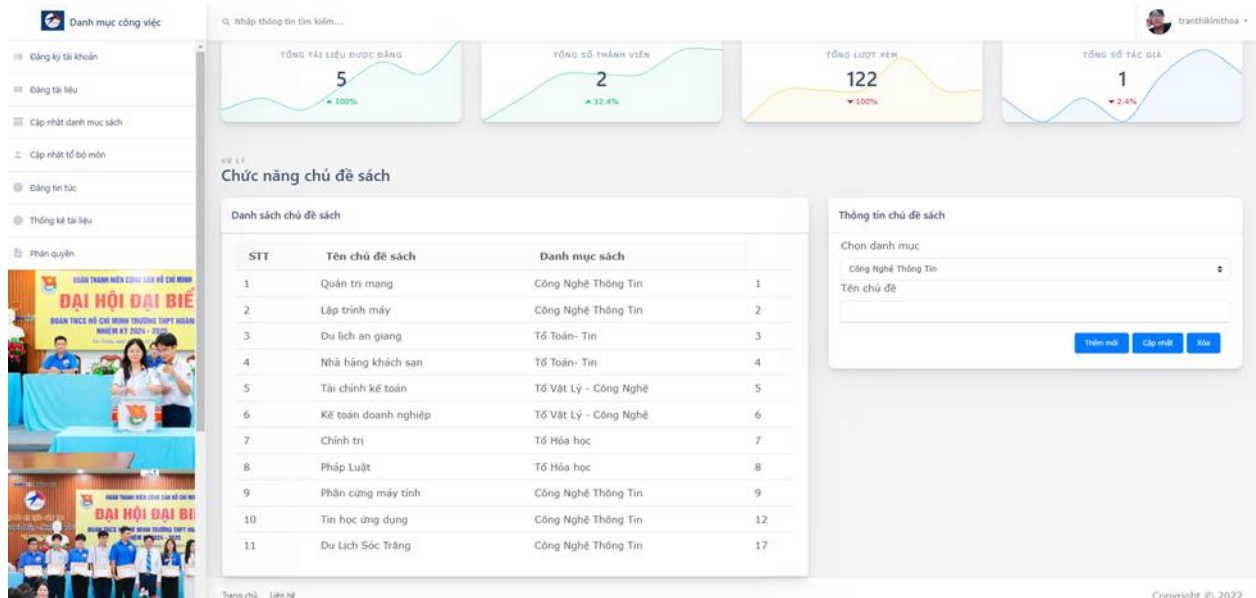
Danh mục công việc

Nhập thông tin tìm kiếm...

tranthikimthoa

Đăng ký tài khoản
Đăng tài liệu
Cập nhật danh mục sách
Cập nhật tổ bộ môn
Đăng tin tức
Thống kê tài liệu
Phân quyền

ĐOÀN THANH NIÊN CỘNG SẢN HỒ CHÍ MINH
ĐẠI HỘI ĐẠI BIỂ
ĐOÀN TNCS HỒ CHÍ MINH TRƯỜNG THPT HOÀN
NHIỆM KỲ 2024 - 2025

ĐOÀN THANH NIÊN CỘNG SẢN HỒ CHÍ MINH
ĐẠI HỘI ĐẠI BI
ĐOÀN TNCS HỒ CHÍ MINH TRƯỜNG THPT HO
NHIỆM KỲ 2024 - 2025

TỔNG TÀI LIỆU ĐƯỢC ĐĂNG
5
100%

TỔNG SỐ THÀNH VIÊN
2
12.4%

TỔNG LƯỢT XEM
122
100%

TỔNG SỐ TÁC GIẢ
1
2.4%

XỬ LÝ
Chức năng chủ đề sách

Danh sách chủ đề sách

| STT | Tên chủ đề sách | Danh mục sách | |
|---|---|---|---|
| 1 | Quản trị mạng | Công Nghệ Thông Tin | 1 |
| 2 | Lập trình máy | Công Nghệ Thông Tin | 2 |
| 3 | Du lịch an giang | Tổ Toán- Tin | 3 |
| 4 | Nhà hàng khách sạn | Tổ Toán- Tin | 4 |
| 5 | Tài chính kế toán | Tổ Vật Lý - Công Nghệ | 5 |
| 6 | Kế toán doanh nghiệp | Tổ Vật Lý - Công Nghệ | 6 |
| 7 | Chính trị | Tổ Hóa học | 7 |
| 8 | Pháp Luật | Tổ Hóa học | 8 |
| 9 | Phần cứng máy tính | Công Nghệ Thông Tin | 9 |
| 10 | Tin học ứng dụng | Công Nghệ Thông Tin | 12 |
| 11 | Du Lịch Sóc Trăng | Công Nghệ Thông Tin | 17 |

Thông tin chủ đề sách
Chọn danh mục
Công Nghệ Thông Tin
Tên chủ đề
Thêm mới
Cập nhật
Xóa

Trang chủ Liên hệ
Copyright © 2022